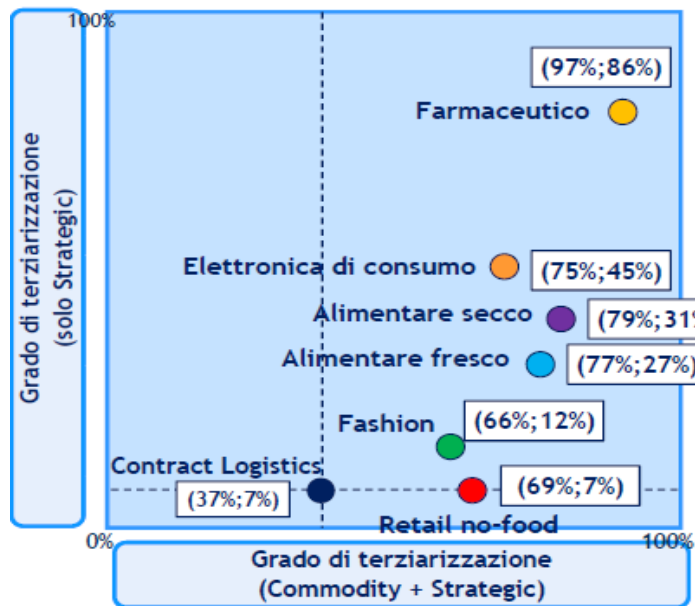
Grado di terziarizzazione (solo Strategic)

100%

(97%;86%)
Farmaceutico

Elettronica di consumo
(75%;45%)

Alimentare secco
(79%;31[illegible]

Alimentare fresco
(77%;27%)

Fashion
(66%;12%)

Contract Logistics
(37%;7%)

(69%;7%)
Retail no-food

0%
100%

Grado di terziarizzazione (Commodity + Strategic)